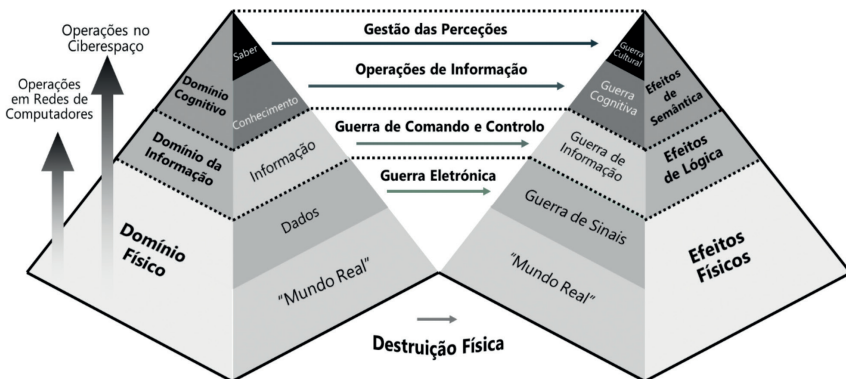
Operações no Ciberespaço

Operações em Redes de Computadores

Domínio Cognitivo

Saber

Conhecimento

Domínio da Informação

Informação

Domínio Físico

Dados

"Mundo Real"

Gestão das Perceções

Operações de Informação

Guerra de Comando e Controlo

Guerra Eletrónica

Destruição Física

Guerra Cultural

Guerra Cognitiva

Efeitos de Semântica

Guerra de Informação

Efeitos de Lógica

Guerra de Sinais

"Mundo Real"

Efeitos Físicos